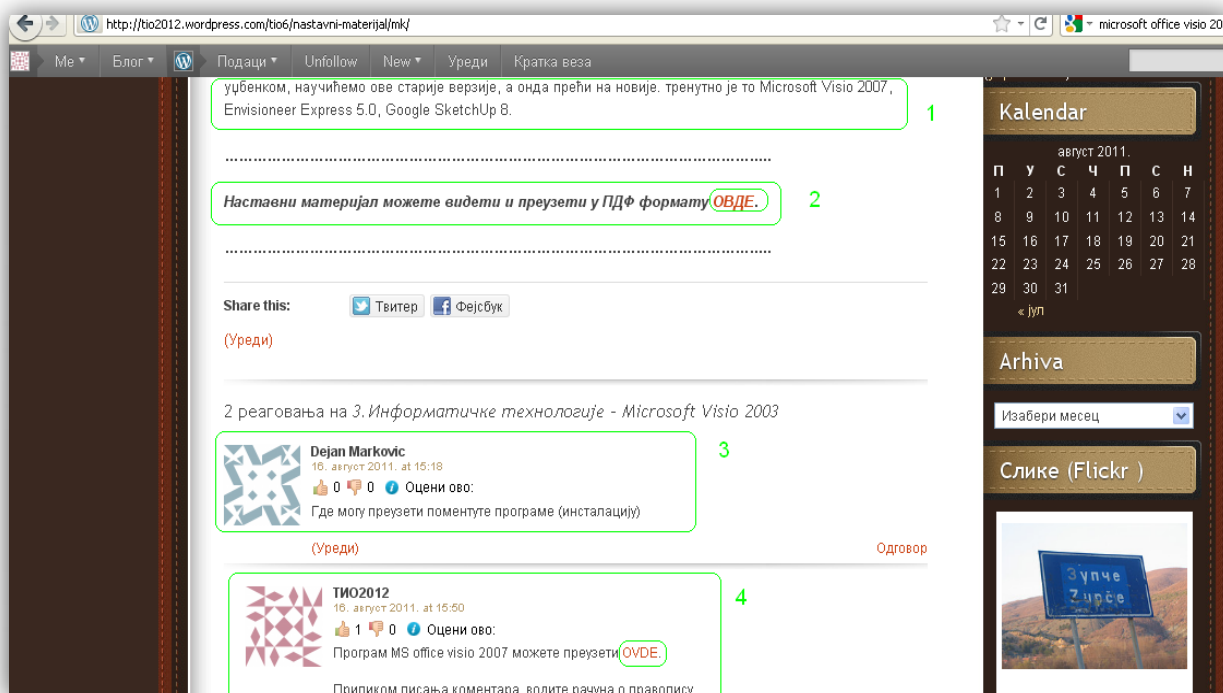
http://tio2012.wordpress.com/tio6/nastavni-materijal/mk/

microsoft office visio 20

Ме Блог Подаци Unfollow New Уреди Кратка веза

уџбеником, научићемо ове старије верзије, а онда прећи на новије. тренутно је то Microsoft Visio 2007, Envisioneer Express 5.0, Google SketchUp 8.

1

……………………………………………………………………………………

Наставни материјал можете видети и преузети у ПДФ формату ОВДЕ.

2

……………………………………………………………………………………

Share this: Твитер Фејсбук

(Уреди)

2 реаговања на 3. Информатичке технологије - Microsoft Visio 2003

Dejan Markovic
16. август 2011. at 15:18
0 0 Оцени ово:
Где могу преузети поменутуте програме (инсталацију)

3

(Уреди) Одговор

ТИО2012
16. август 2011. at 15:50
1 0 Оцени ово:
Програм MS office visio 2007 можете преузети OVDE.

4

Приликом писања коментара, водите рачуна о правопису

Kalendar

август 2011.

| П | У | С | Ч | П | С | Н |
|---|---|---|---|---|---|---|
| 1 | 2 | 3 | 4 | 5 | 6 | 7 |
| 8 | 9 | 10 | 11 | 12 | 13 | 14 |
| 15 | 16 | 17 | 18 | 19 | 20 | 21 |
| 22 | 23 | 24 | 25 | 26 | 27 | 28 |
| 29 | 30 | 31 | | | | |

« јул

Arhiva

Изабери месец

Слике (Flickr )

Зупче
Zupče